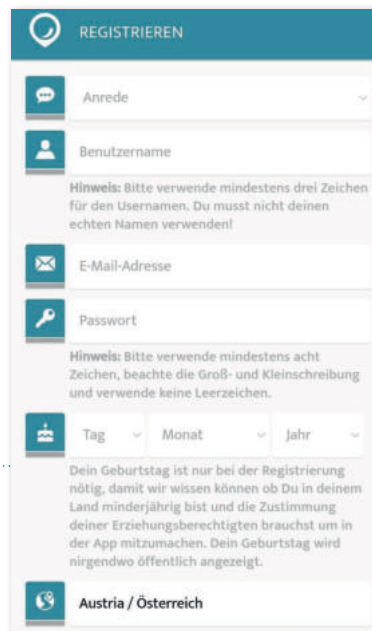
REGISTRIEREN

Anrede

Benutzername

**Hinweis:** Bitte verwende mindestens drei Zeichen für den Usernamen. Du musst nicht deinen echten Namen verwenden!

E-Mail-Adresse

Passwort

**Hinweis:** Bitte verwende mindestens acht Zeichen, beachte die Groß- und Kleinschreibung und verwende keine Leerzeichen.

Tag

Monat

Jahr

Dein Geburtstag ist nur bei der Registrierung nötig, damit wir wissen können ob Du in deinem Land minderjährig bist und die Zustimmung deiner Erziehungsberechtigten brauchst um in der App mitzumachen. Dein Geburtstag wird nirgendwo öffentlich angezeigt.

Austria / Österreich